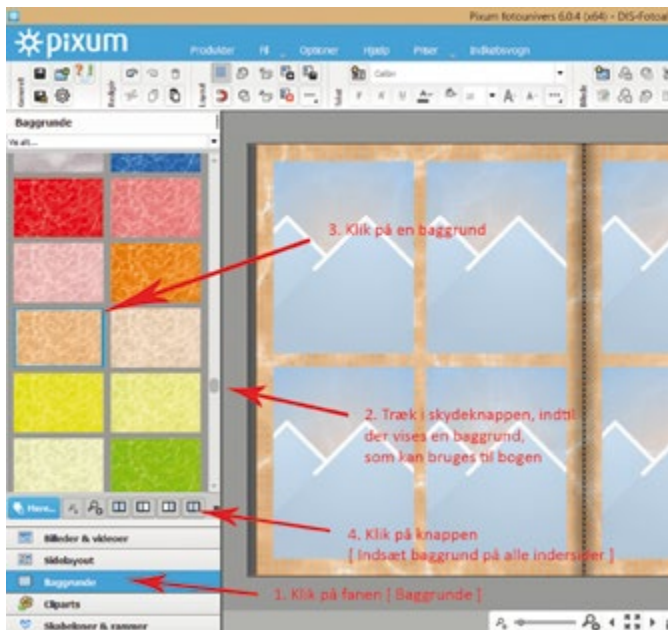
Pixum fotounivers 6.0.4 (x64) - DIS-Fotoa

pixum

Produkter  Fil  Optioner  Hjælp  Priser  Indkøbsvogn

Generelt  Redigér  Layout  Tekst  Mode

Calibri

Baggrunde

Vis alt...

3. Klik på en baggrund

2. Træk i skydeknappen, indtil der vises en baggrund, som kan bruges til bogen

Mere...

4. Klik på knappen [ Indsæt baggrund på alle indersider ]

Billeder & videoer

Sidelayout

Baggrunde

1. Klik på fanen [ Baggrunde ]

Cliparts

Skabeloner & rammer